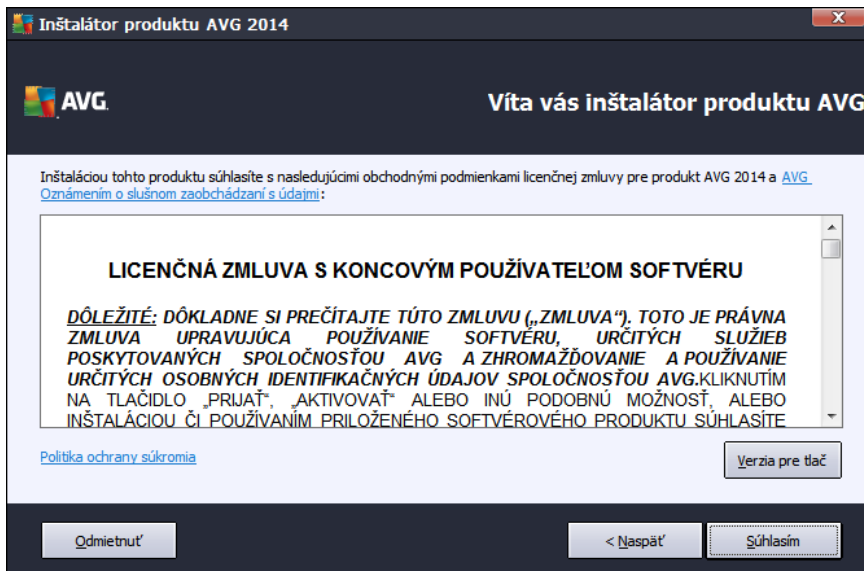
Inštalátor produktu AVG 2014

AVG.

Víta vás inštalátor produktu AVG

Inštaláciou tohto produktu súhlasíte s nasledujúcimi obchodnými podmienkami licenčnej zmluvy pre produkt AVG 2014 a AVG Oznámením o slušnom zaobchádzaní s údajmi:

LICENČNÁ ZMLUVA S KONCOVÝM POUŽÍVATEĽOM SOFTVÉRU

DÔLEŽITÉ: DÔKLADNE SI PREČÍTAJTE TÚTO ZMLUVU („ZMLUVA"). TOTO JE PRÁVNA ZMLUVA UPRAVUJÚCA POUŽÍVANIE SOFTVÉRU, URČITÝCH SLUŽIEB POSKYTOVANÝCH SPOLOČNOSŤOU AVG A ZHROMAŽĎOVANIE A POUŽÍVANIE URČITÝCH OSOBNÝCH IDENTIFIKAČNÝCH ÚDAJOV SPOLOČNOSŤOU AVG. KLIKNUTÍM NA TLAČIDLO „PRIJAŤ", „AKTIVOVAŤ" ALEBO INÚ PODOBNÚ MOŽNOSŤ, ALEBO INŠTALÁCIOU ČI POUŽÍVANÍM PRILOŽENÉHO SOFTVÉROVÉHO PRODUKTU SÚHLASÍTE

Politika ochrany súkromia

Verzia pre tlač

Odmietnuť

< Naspäť

Súhlasím